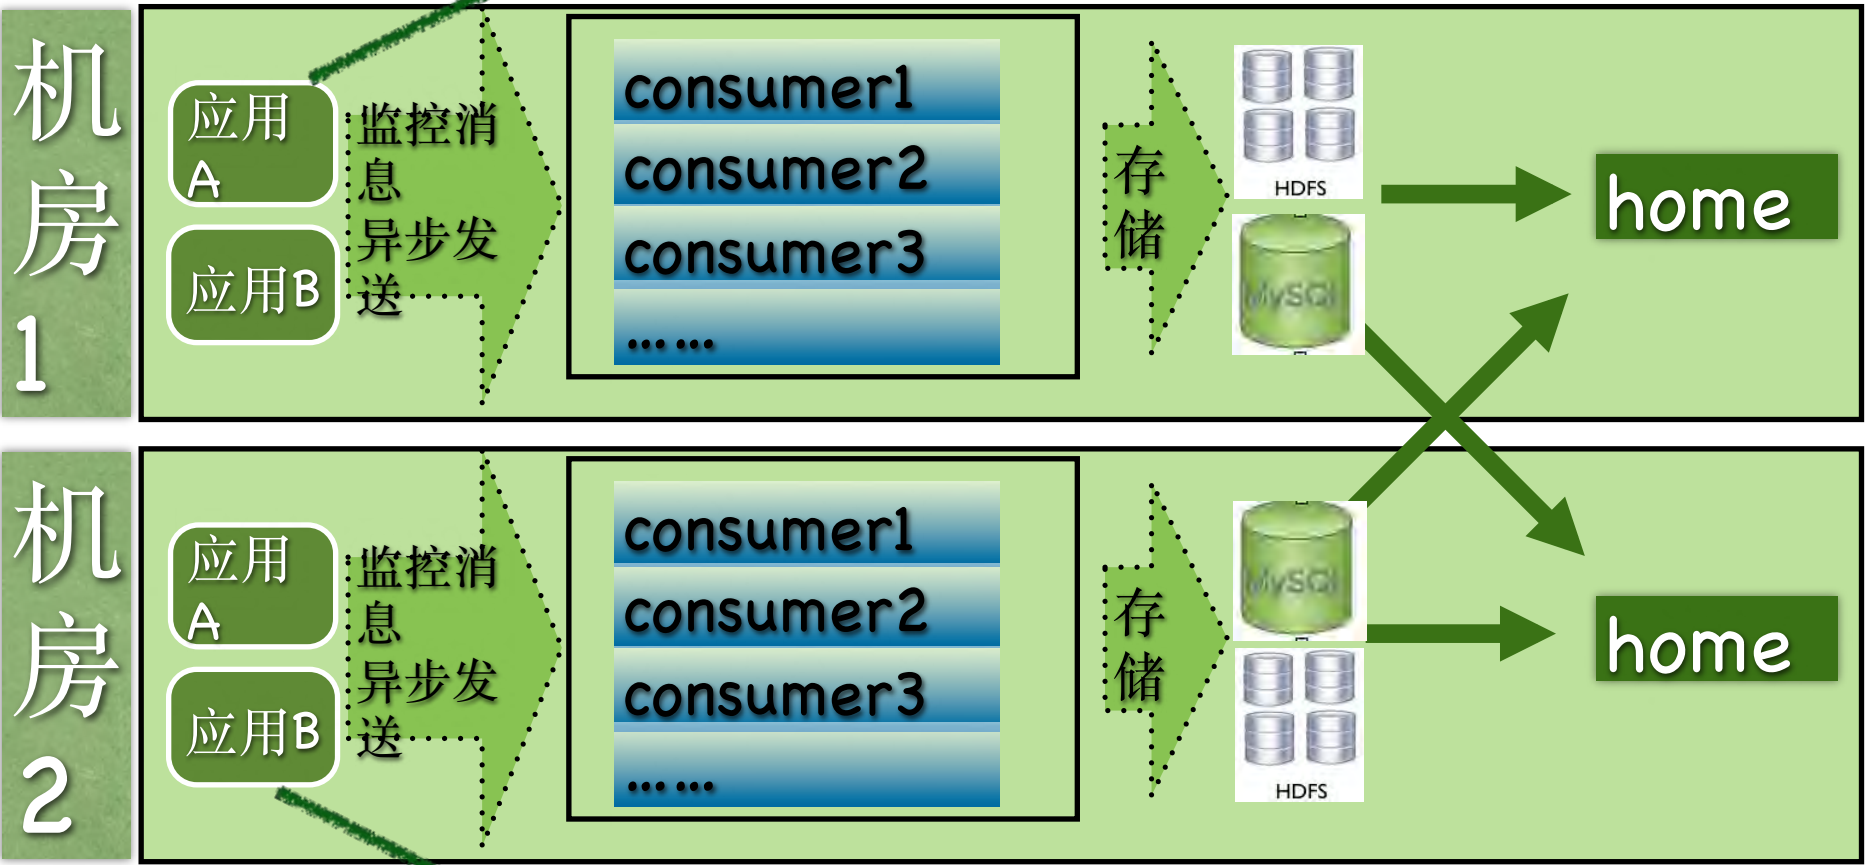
机房1

应用A

应用B

监控消息异步发送

consumer1

consumer2

consumer3

……

存储

HDFS

MySQL

home

机房2

应用A

应用B

监控消息异步发送

consumer1

consumer2

consumer3

……

存储

MySQL

HDFS

home